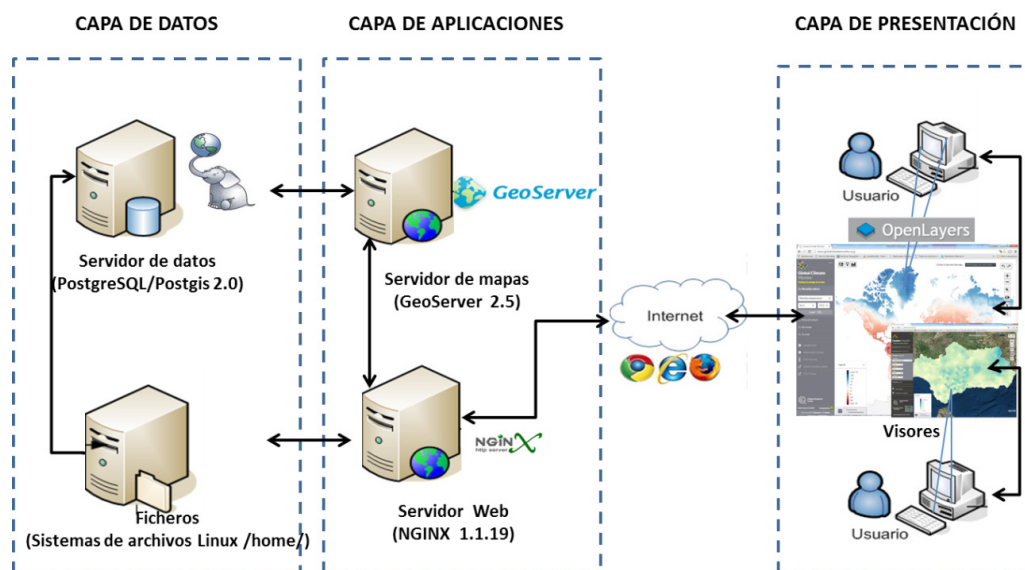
CAPA DE DATOS

CAPA DE APLICACIONES

CAPA DE PRESENTACIÓN

Servidor de datos (PostgreSQL/Postgis 2.0)

GeoServer

Servidor de mapas (GeoServer 2.5)

Internet

Usuario

OpenLayers

Visores

NGINX http server

Ficheros (Sistemas de archivos Linux /home/)

Servidor Web (NGINX 1.1.19)

Usuario